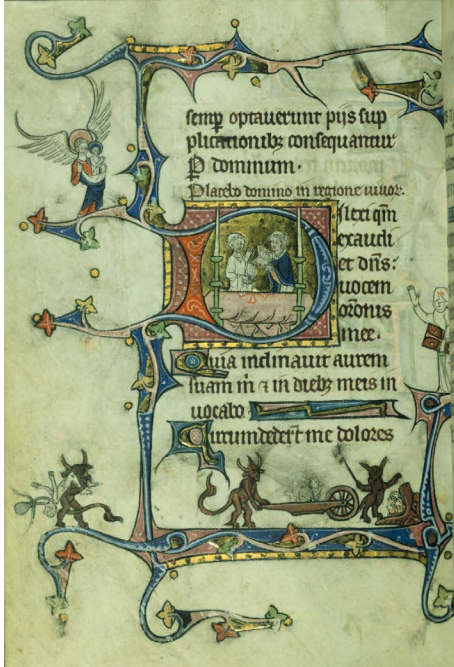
semp optauerunt piis sup plicationibz consequantur P dominum.

Placebo domino in regione uiuor.

D ilexi qm exaudiet dns: uocem orationis mee.

Quia inclinauit aurem suam m: in diebz meis in uocabo.

C ircumdederut me dolores